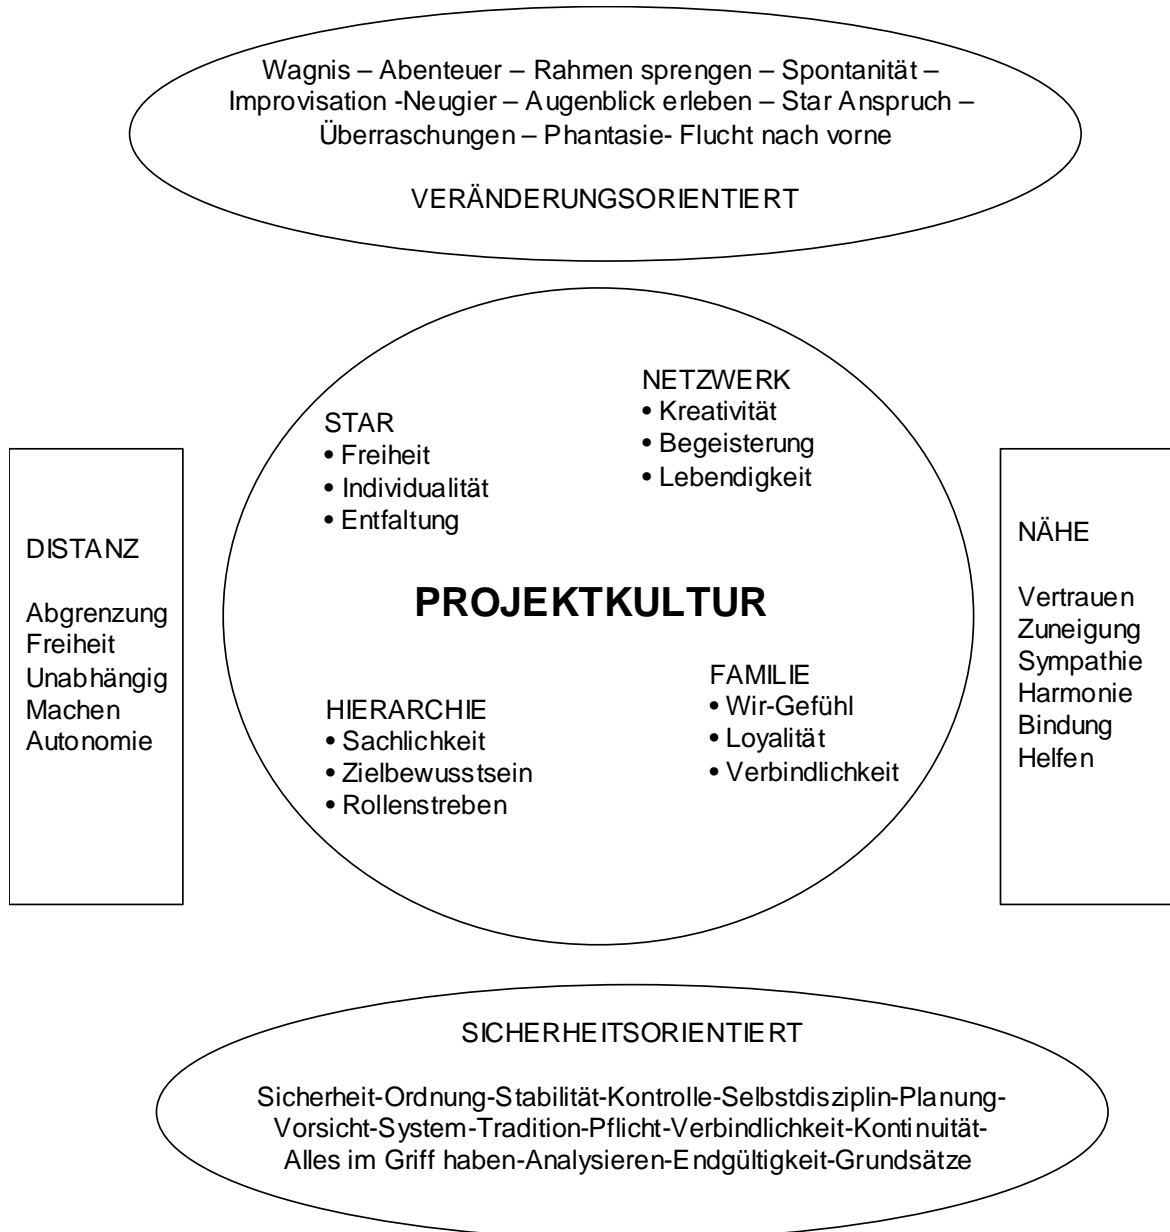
Wagnis – Abenteuer – Rahmen sprengen – Spontanität – Improvisation -Neugier – Augenblick erleben – Star Anspruch – Überraschungen – Phantasie- Flucht nach vorne

VERÄNDERUNGSORIENTIERT

DISTANZ

Abgrenzung
Freiheit
Unabhängig
Machen
Autonomie

STAR
• Freiheit
• Individualität
• Entfaltung

NETZWERK
• Kreativität
• Begeisterung
• Lebendigkeit

PROJEKTKULTUR

HIERARCHIE
• Sachlichkeit
• Zielbewusstsein
• Rollenstreben

FAMILIE
• Wir-Gefühl
• Loyalität
• Verbindlichkeit

NÄHE

Vertrauen
Zuneigung
Sympathie
Harmonie
Bindung
Helfen

SICHERHEITSORIENTIERT

Sicherheit-Ordnung-Stabilität-Kontrolle-Selbstdisziplin-Planung-Vorsicht-System-Tradition-Pflicht-Verbindlichkeit-Kontinuität-Alles im Griff haben-Analysieren-Endgültigkeit-Grundsätze